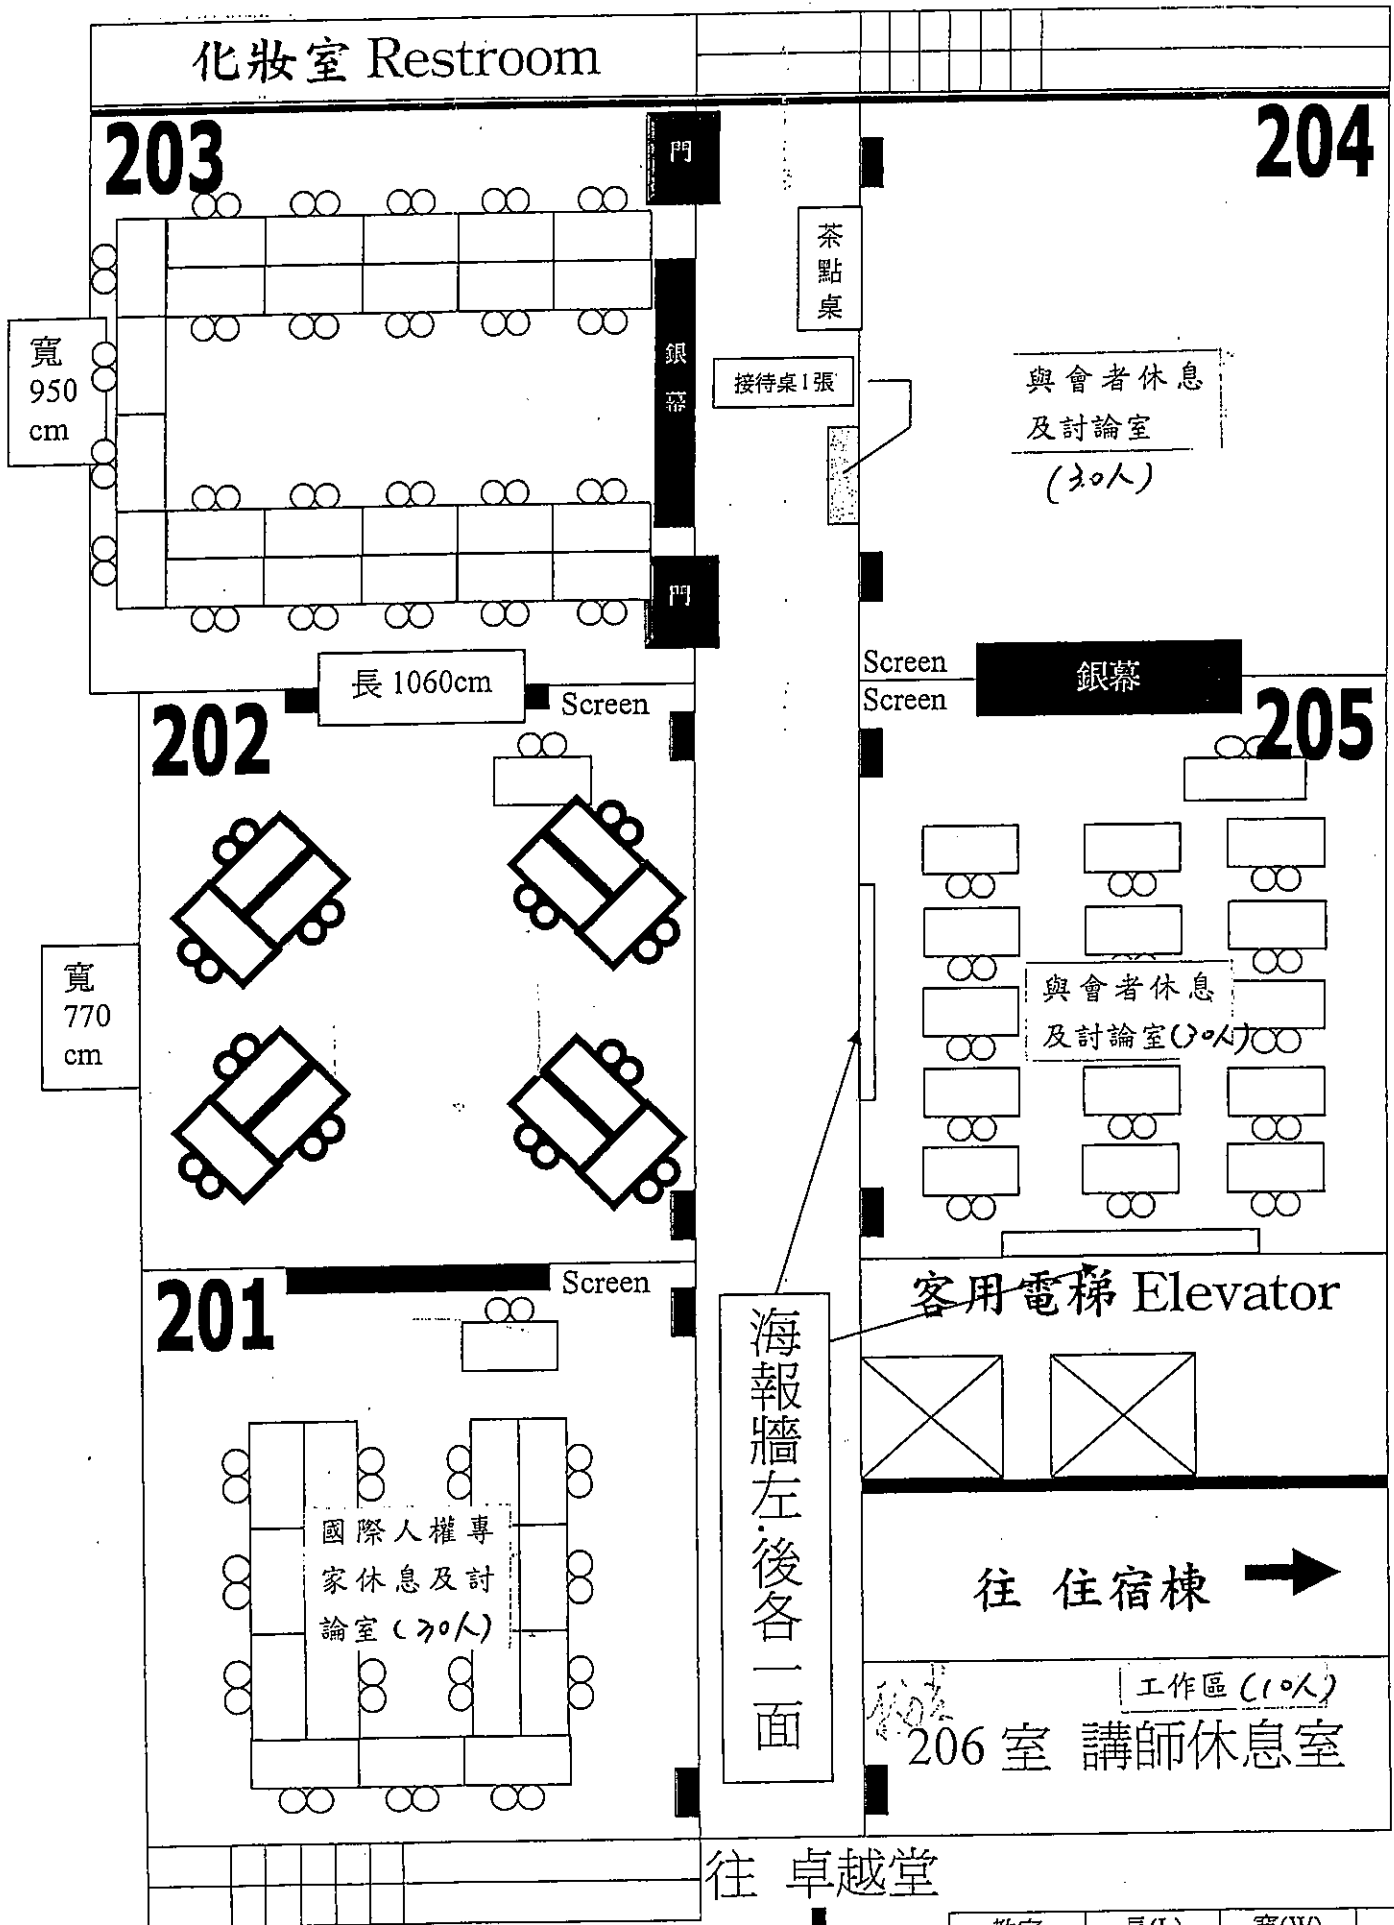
化妝室 Restroom

203

門

銀幕

門

寬 950 cm

長 1060cm

204

茶點桌

接待桌1張

與會者休息及討論室 (30人)

Screen

銀幕

Screen

Screen

202

寬 770 cm

205

與會者休息及討論室(30人)

201

Screen

國際人權專家休息及討論室(30人)

海報牆左.後各一面

客用電梯 Elevator

往 住宿棟

工作區 (10人)

206 室 講師休息室

往 卓越堂

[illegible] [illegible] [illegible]